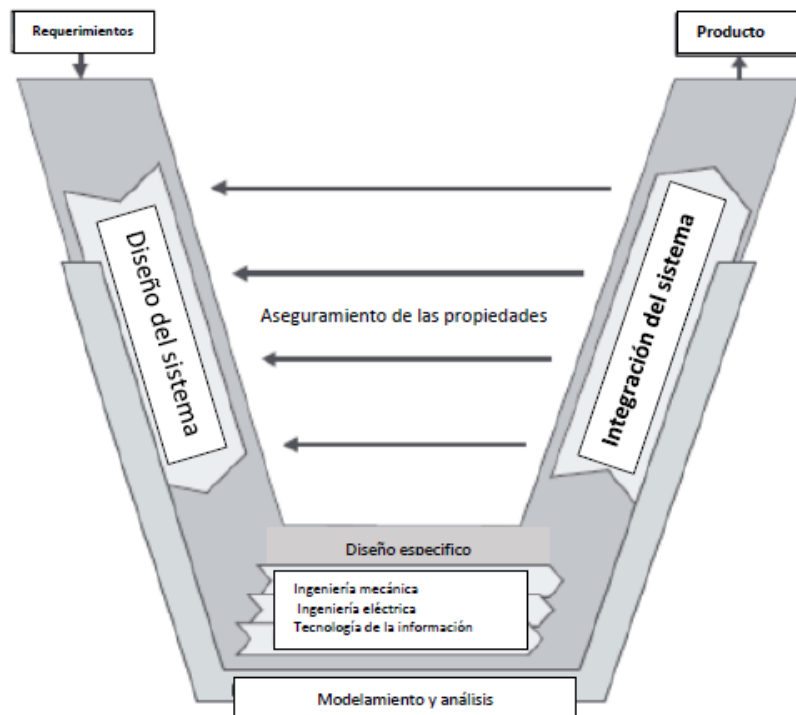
Requerimientos

Producto

Diseño del sistema

Aseguramiento de las propiedades

Integración del sistema

Diseño especifico

Ingeniería mecánica
Ingeniería eléctrica
Tecnología de la información

Modelamiento y análisis